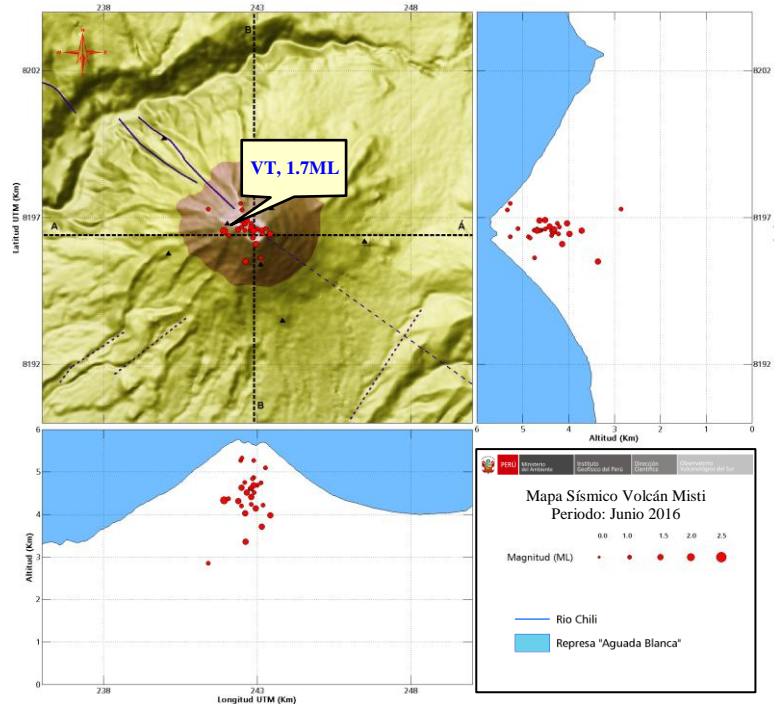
238
243
248
B
8202
8197
8192
Latitud UTM (Km)
VT, 1.7ML
A
A
B
8202
8197
8192
6
5
4
3
2
1
0
Altitud (Km)
6
5
4
3
2
1
0
Altitud (Km)
238
243
248
Longitud UTM (Km)
PERÚ Ministerio del Ambiente Instituto Geofísico del Perú Dirección Científica Observatorio Vulcanológico del Sur
Mapa Sísmico Volcán Misti
Periodo: Junio 2016
0.0 1.0 1.5 2.0 2.5
Magnitud (ML)
Rio Chili
Represa "Aguada Blanca"